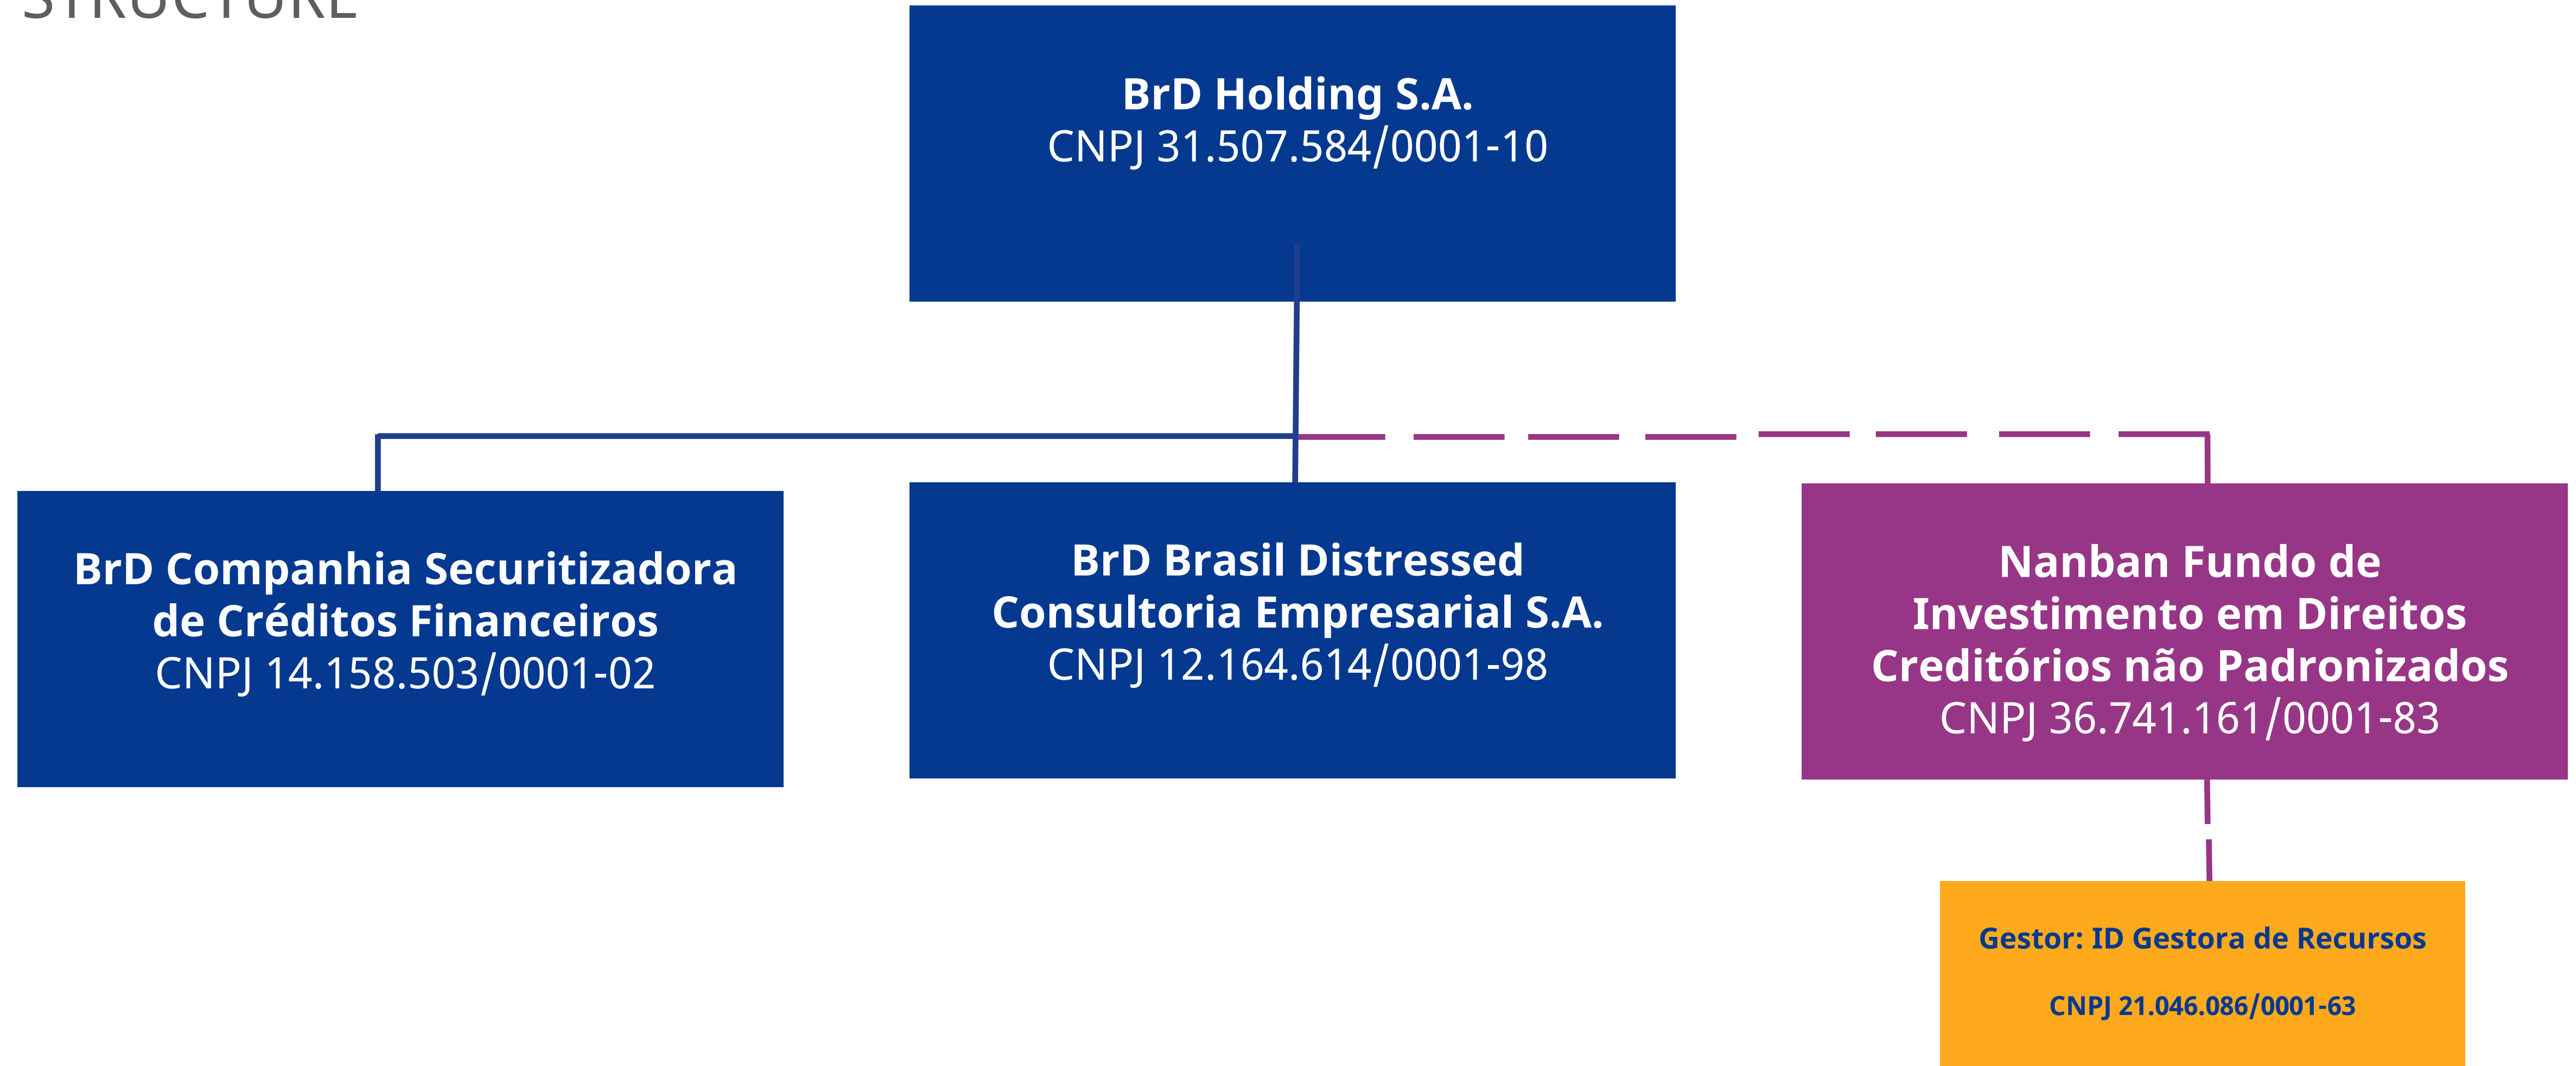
STRUCTURE

BrD Holding S.A.
CNPJ 31.507.584/0001-10

BrD Companhia Securitizadora de Créditos Financeiros
CNPJ 14.158.503/0001-02

BrD Brasil Distressed Consultoria Empresarial S.A.
CNPJ 12.164.614/0001-98

Nanban Fundo de Investimento em Direitos Creditórios não Padronizados
CNPJ 36.741.161/0001-83

Gestor: ID Gestora de Recursos

CNPJ 21.046.086/0001-63